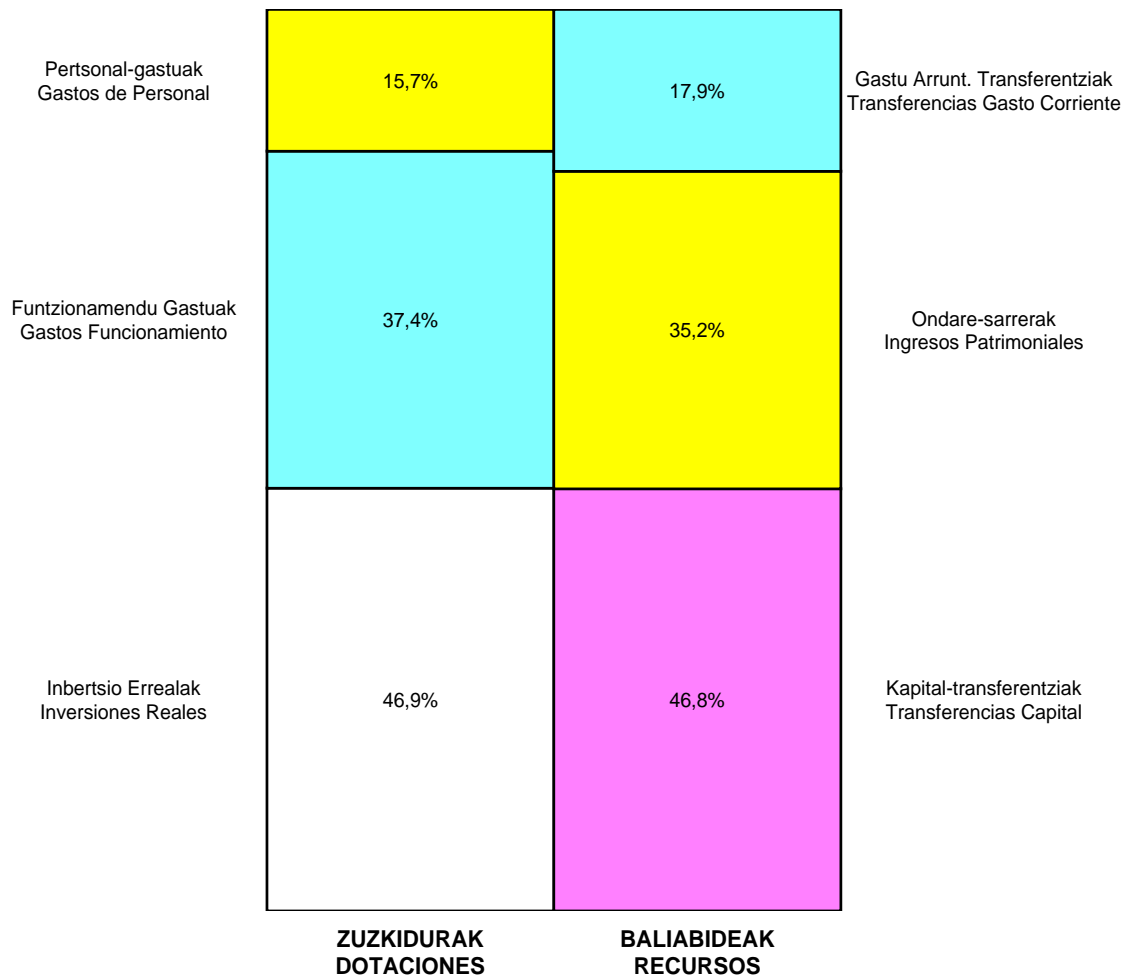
Pertsonal-gastuak
Gastos de Personal

15,7%

17,9%

Gastu Arrunt. Transferentziak
Transferencias Gasto Corriente

Funtzionamendu Gastuak
Gastos Funcionamiento

37,4%

35,2%

Ondare-sarrerak
Ingresos Patrimoniales

Inbertsio Errealak
Inversiones Reales

46,9%

46,8%

Kapital-transferentziak
Transferencias Capital

ZUZKIDURAK
DOTACIONES

BALIABIDEAK
RECURSOS